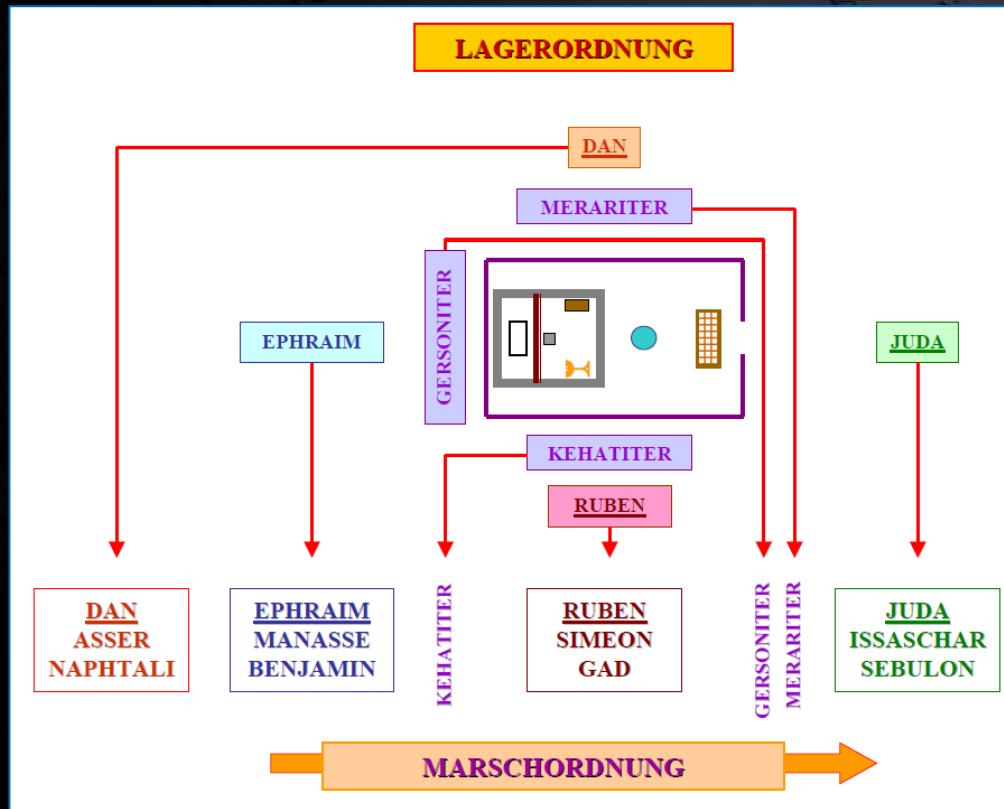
LAGERORDNUNG

DAN

MERARITER

GERSONITER

EPHRAIM

JUDA

KEHATITER

RUBEN

DAN
ASSER
NAPHTALI

EPHRAIM
MANASSE
BENJAMIN

KEHATITER

RUBEN
SIMEON
GAD

GERSONITER

MERARITER

JUDA
ISSASCHAR
SEBULON

MARSCHORDNUNG